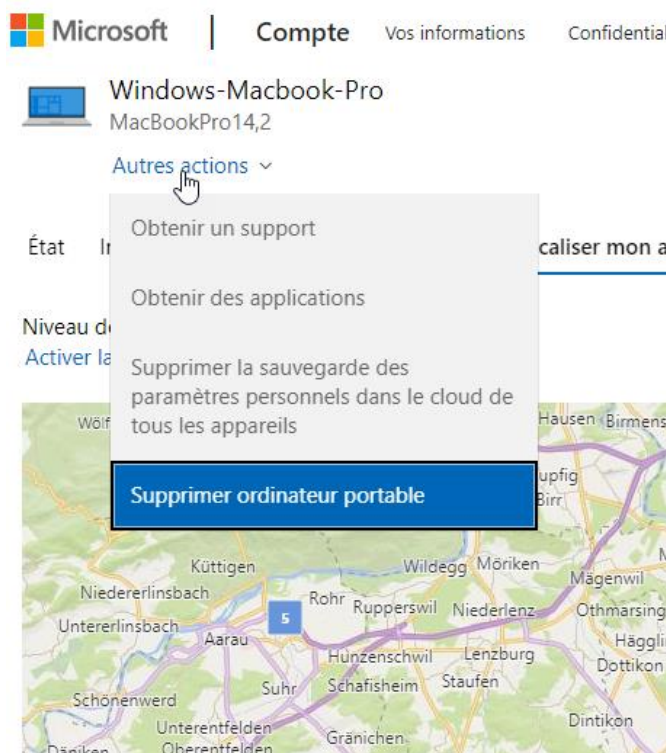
Microsoft | Compte Vos informations Confidential

Windows-Macbook-Pro
MacBookPro14,2

Autres actions ˅

État In

Niveau d
Activer la

Obtenir un support

Obtenir des applications

Supprimer la sauvegarde des paramètres personnels dans le cloud de tous les appareils

Supprimer ordinateur portable

caliser mon a

Wölf
Hausen Birmens
upfig
Birr
Küttigen
Wildegg Möriken
Niedererlinsbach
Mägenwil
Rohr Rupperswil Niederlenz
Othmarsing
Untererlinsbach
5
Aarau
Häggli
Hunzenschwil Lenzburg
Dottikon
Suhr Schafisheim Staufen
Schönenwerd
Dintikon
Unterentfelden
Däniken Oberentfelden Gränichen